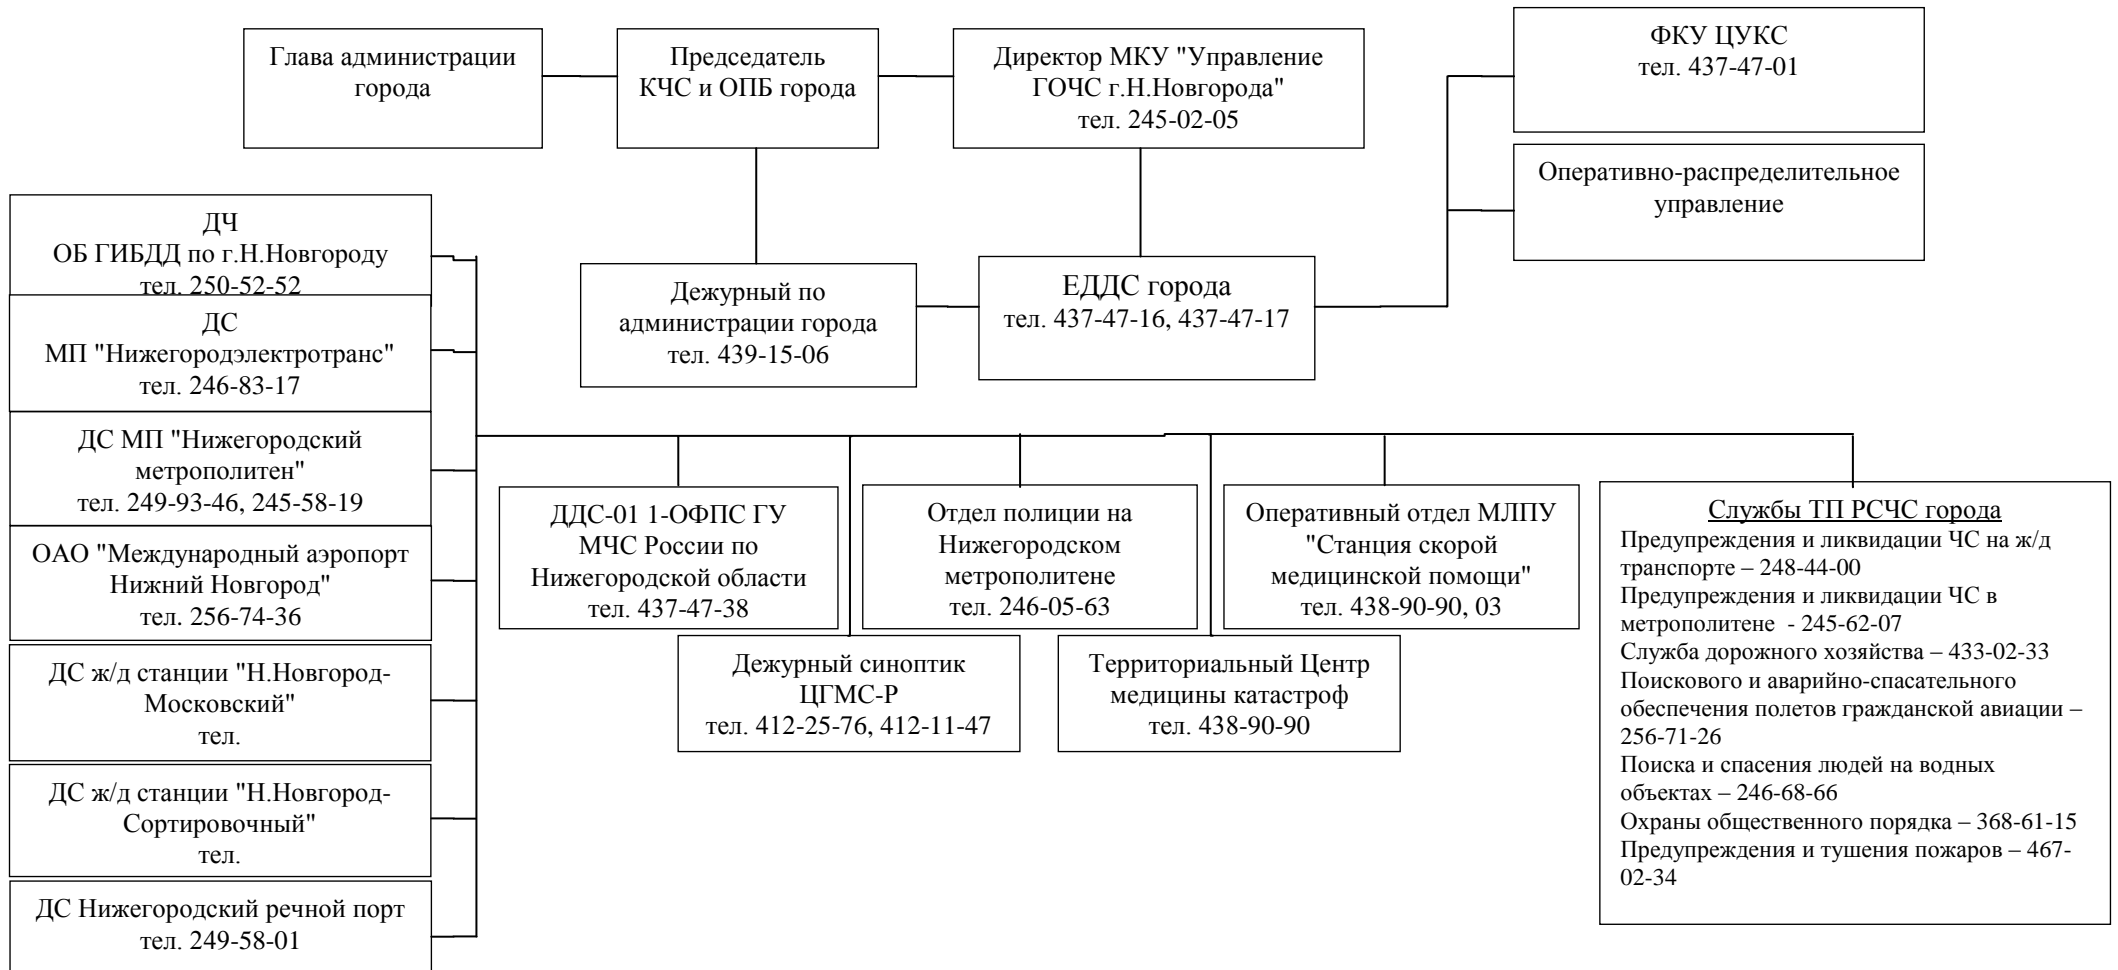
Глава администрации города

Председатель КЧС и ОПБ города

Директор МКУ "Управление ГОЧС г.Н.Новгорода" тел. 245-02-05

ФКУ ЦУКС тел. 437-47-01

Оперативно-распределительное управление

ДЧ ОБ ГИБДД по г.Н.Новгороду тел. 250-52-52

Дежурный по администрации города тел. 439-15-06

ЕДДС города тел. 437-47-16, 437-47-17

ДС МП "Нижегородэлектротранс" тел. 246-83-17

ДС МП "Нижегородский метрополитен" тел. 249-93-46, 245-58-19

ОАО "Международный аэропорт Нижний Новгород" тел. 256-74-36

ДДС-01 1-ОФПС ГУ МЧС России по Нижегородской области тел. 437-47-38

Отдел полиции на Нижегородском метрополитене тел. 246-05-63

Оперативный отдел МЛПУ "Станция скорой медицинской помощи" тел. 438-90-90, 03

Службы ТП РСЧС города
Предупреждения и ликвидации ЧС на ж/д транспорте – 248-44-00
Предупреждения и ликвидации ЧС в метрополитене - 245-62-07
Служба дорожного хозяйства – 433-02-33
Поискового и аварийно-спасательного обеспечения полетов гражданской авиации – 256-71-26
Поиска и спасения людей на водных объектах – 246-68-66
Охраны общественного порядка – 368-61-15
Предупреждения и тушения пожаров – 467-02-34

ДС ж/д станции "Н.Новгород-Московский" тел.

Дежурный синоптик ЦГМС-Р тел. 412-25-76, 412-11-47

Территориальный Центр медицины катастроф тел. 438-90-90

ДС ж/д станции "Н.Новгород-Сортировочный" тел.

ДС Нижегородский речной порт тел. 249-58-01